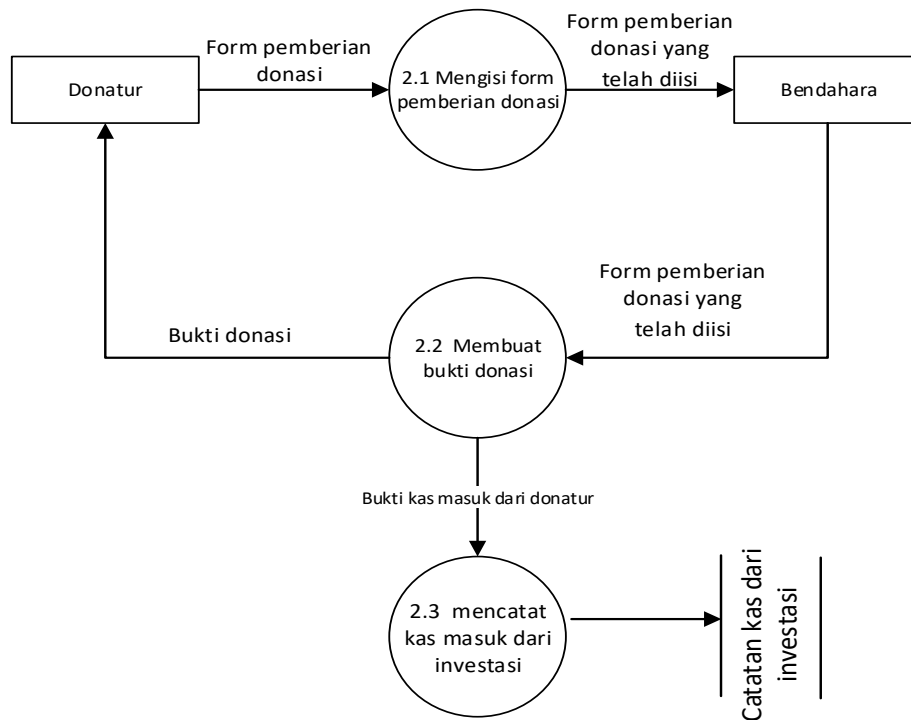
Donatur

Form pemberian donasi

2.1 Mengisi form pemberian donasi

Form pemberian donasi yang telah diisi

Bendahara

Form pemberian donasi yang telah diisi

Bukti donasi

2.2 Membuat bukti donasi

Bukti kas masuk dari donatur

2.3 mencatat kas masuk dari investasi

Catatan kas dari investasi